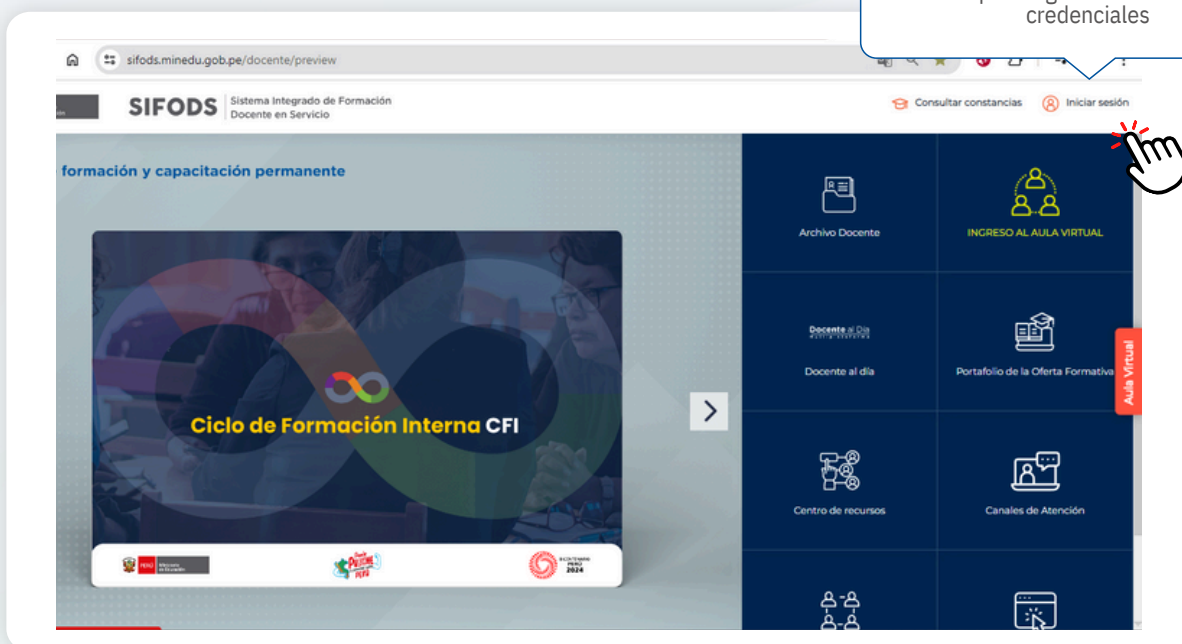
credenciales

sifods.minedu.gob.pe/docente/preview

SIFODS Sistema Integrado de Formación Docente en Servicio

Consultar constancias Iniciar sesión

formación y capacitación permanente

Ciclo de Formación Interna CFI

Archivo Docente

INGRESO AL AULA VIRTUAL

Docente al Día

Docente al día

Portafolio de la Oferta Formativa

Aula Virtual

Centro de recursos

Canales de Atención